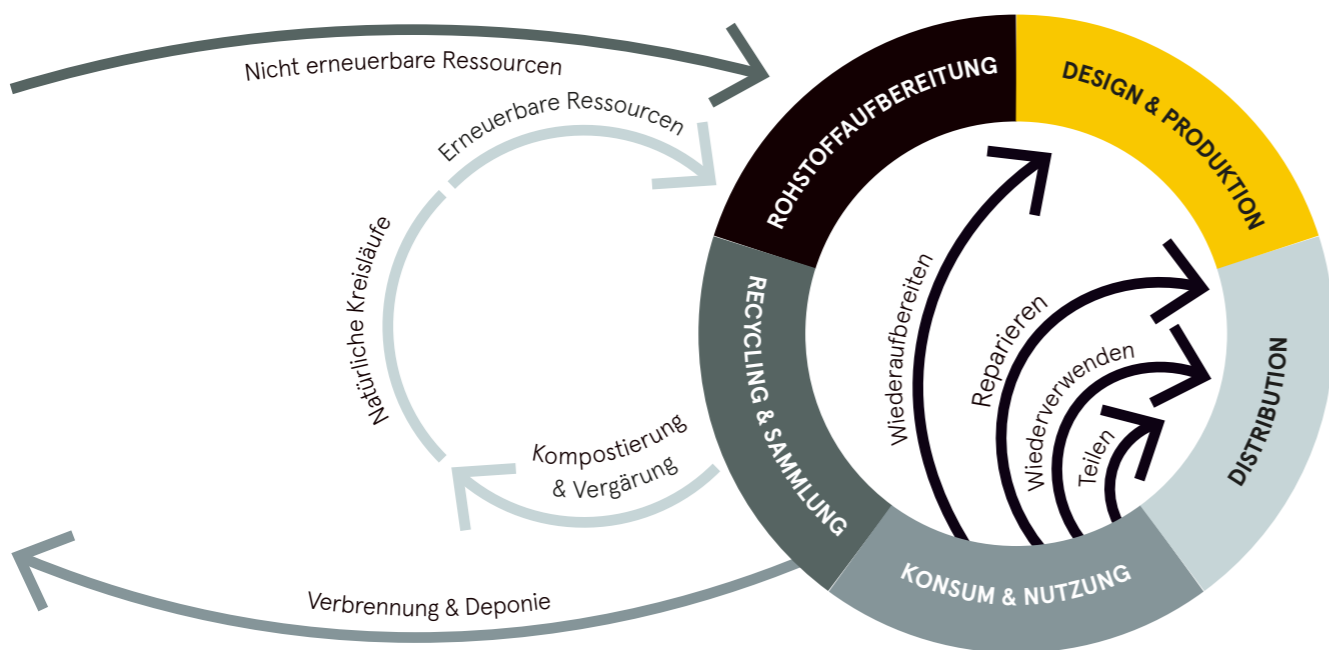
Nicht erneuerbare Ressourcen

Erneuerbare Ressourcen

Natürliche Kreisläufe

Kompostierung & Vergärung

Verbrennung & Deponie

ROHSTOFFAUFBEREITUNG

DESIGN & PRODUKTION

DISTRIBUTION

KONSUM & NUTZUNG

RECYCLING & SAMMLUNG

Wiederaufbereiten

Reparieren

Wiederverwenden

Teilen